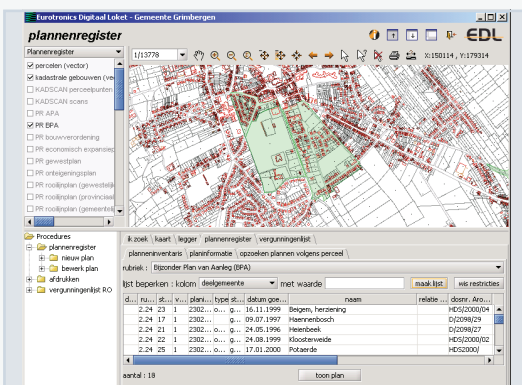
Eurotronics Digitaal Loket - Gemeente Grimbergen

plannenregister

Plannenregister

1/13778

X:150114 , Y:179314

EDL

percelen (vector)
kadastrale gebouwen (ve
KADSCAN perceelpunten
KADSCAN scans
PR APA
PR BPA
PR bouwverordening
PR economisch expansie
PR gewestplan
PR onteigeningsplan
PR rooilijnplan (gewestelij
PR rooilijnplan (provinciaa
PR rooilijnplan (gemeente

Procedures
plannenregister
nieuw plan
bewerk plan
afdrukken
vergunningenlijst RO

ik zoek | kaart | legger | plannenregister | vergunningenlijst

planneninventaris | planinformatie | opzoeken plannen volgens perceel

rubriek : Bijzonder Plan van Aanleg (BPA)

lijst beperken : kolom deelgemeente met waarde maak lijst wis restricties

| d... | ru... | st... | v... | plan... | type st... | datum goe... | naam | relatie ... | dosnr. Aro... |
|---|---|---|---|---|---|---|---|---|---|
| | 2.24 | 23 | 1 | 2302... | o... | 16.11.1999 | Beigem, herziening | | HDS2000/04 |
| | 2.24 | 17 | 1 | 2302... | o... | 09.07.1997 | Haennenbosch | | D/2098/29 |
| | 2.24 | 21 | 1 | 2302... | o... | 24.05.1996 | Heienbeek | | D/2098/27 |
| | 2.24 | 24 | 1 | 2302... | o... | 03.04.1996 | Kloosterweide | | HDS2000/02 |
| | 2.24 | 25 | 1 | 2302... | o... | 17.01.2000 | Potaarde | | HDS2000/ |

aantal : 18

toon plan